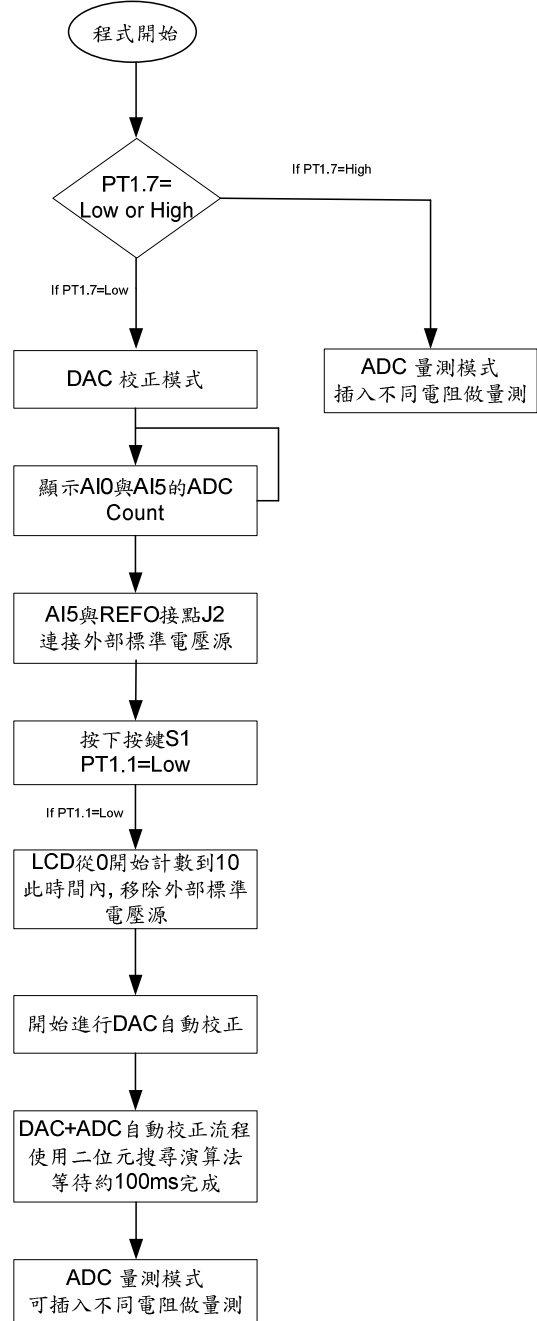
程式開始

PT1.7=
Low or High

If PT1.7=High

If PT1.7=Low

DAC 校正模式

ADC 量測模式
插入不同電阻做量測

顯示AI0與AI5的ADC Count

AI5與REFO接點J2
連接外部標準電壓源

按下按鍵S1
PT1.1=Low

If PT1.1=Low

LCD從0開始計數到10
此時間內,移除外部標準電壓源

開始進行DAC自動校正

DAC+ADC自動校正流程
使用二位元搜尋演算法
等待約100ms完成

ADC 量測模式
可插入不同電阻做量測